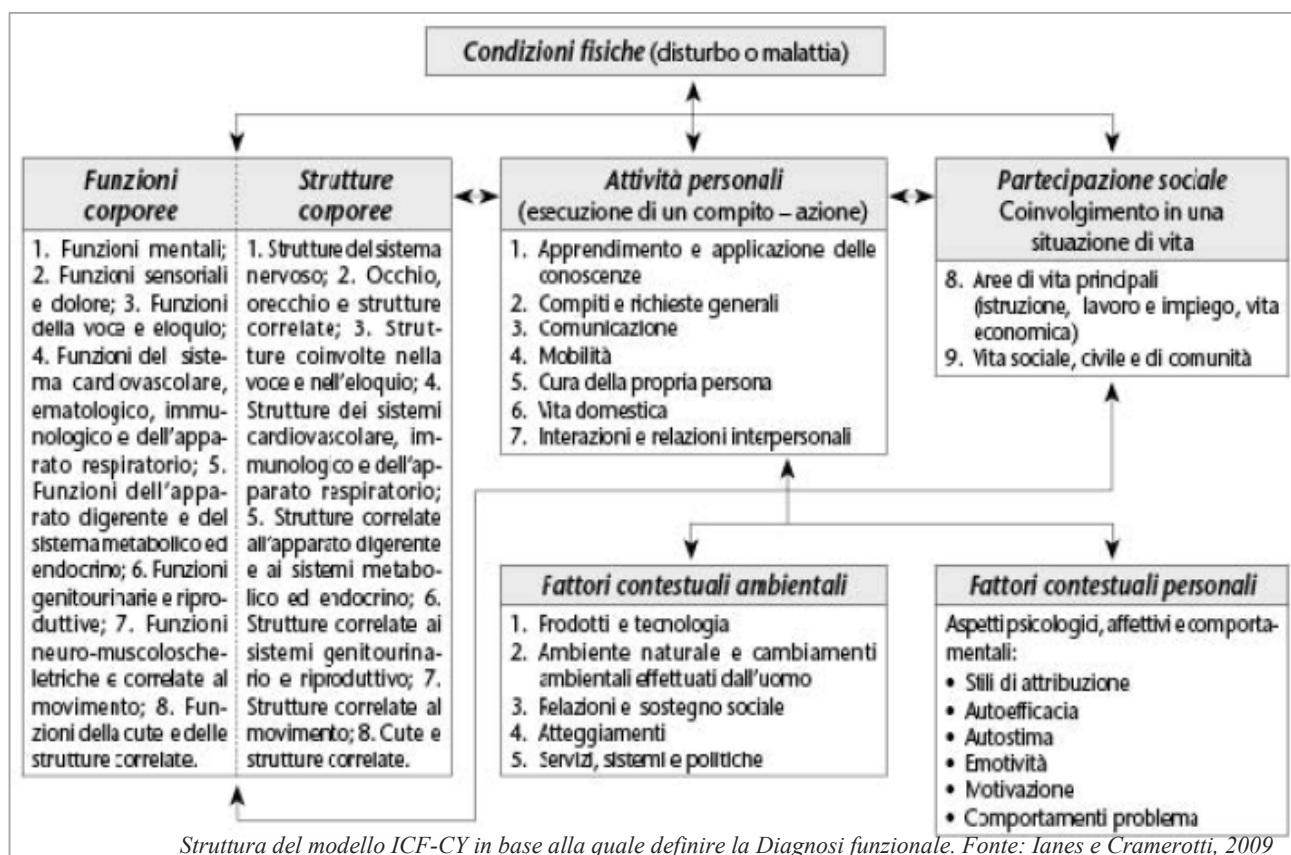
*Condizioni fisiche* (disturbo o malattia)

*Funzioni corporee*

1. Funzioni mentali; 2. Funzioni sensoriali e dolore; 3. Funzioni della voce e eloquio; 4. Funzioni del sistema cardiovascolare, ematologico, immunologico e dell'apparato respiratorio; 5. Funzioni dell'apparato digerente e del sistema metabolico ed endocrino; 6. Funzioni genitourinarie e riproduttive; 7. Funzioni neuro-muscoloscheletriche e correlate al movimento; 8. Funzioni della cute e delle strutture correlate.

*Strutture corporee*

1. Strutture del sistema nervoso; 2. Occhio, orecchio e strutture correlate; 3. Strutture coinvolte nella voce e nell'eloquio; 4. Strutture dei sistemi cardiovascolare, immunologico e dell'apparato respiratorio; 5. Strutture correlate all'apparato digerente e ai sistemi metabolico ed endocrino; 6. Strutture correlate ai sistemi genitourinario e riproduttivo; 7. Strutture correlate al movimento; 8. Cute e strutture correlate.

*Attività personali*
(esecuzione di un compito – azione)

1. Apprendimento e applicazione delle conoscenze
2. Compiti e richieste generali
3. Comunicazione
4. Mobilità
5. Cura della propria persona
6. Vita domestica
7. Interazioni e relazioni interpersonali

*Partecipazione sociale*
Coinvolgimento in una situazione di vita

8. Aree di vita principali (istruzione, lavoro e impiego, vita economica)
9. Vita sociale, civile e di comunità

*Fattori contestuali ambientali*

1. Prodotti e tecnologia
2. Ambiente naturale e cambiamenti ambientali effettuati dall'uomo
3. Relazioni e sostegno sociale
4. Atteggiamenti
5. Servizi, sistemi e politiche

*Fattori contestuali personali*

Aspetti psicologici, affettivi e comportamentali:
• Stili di attribuzione
• Autoefficacia
• Autostima
• Emotività
• Motivazione
• Comportamenti problema

*Struttura del modello ICF-CY in base alla quale definire la Diagnosi funzionale. Fonte: Ianes e Cramerotti, 2009*